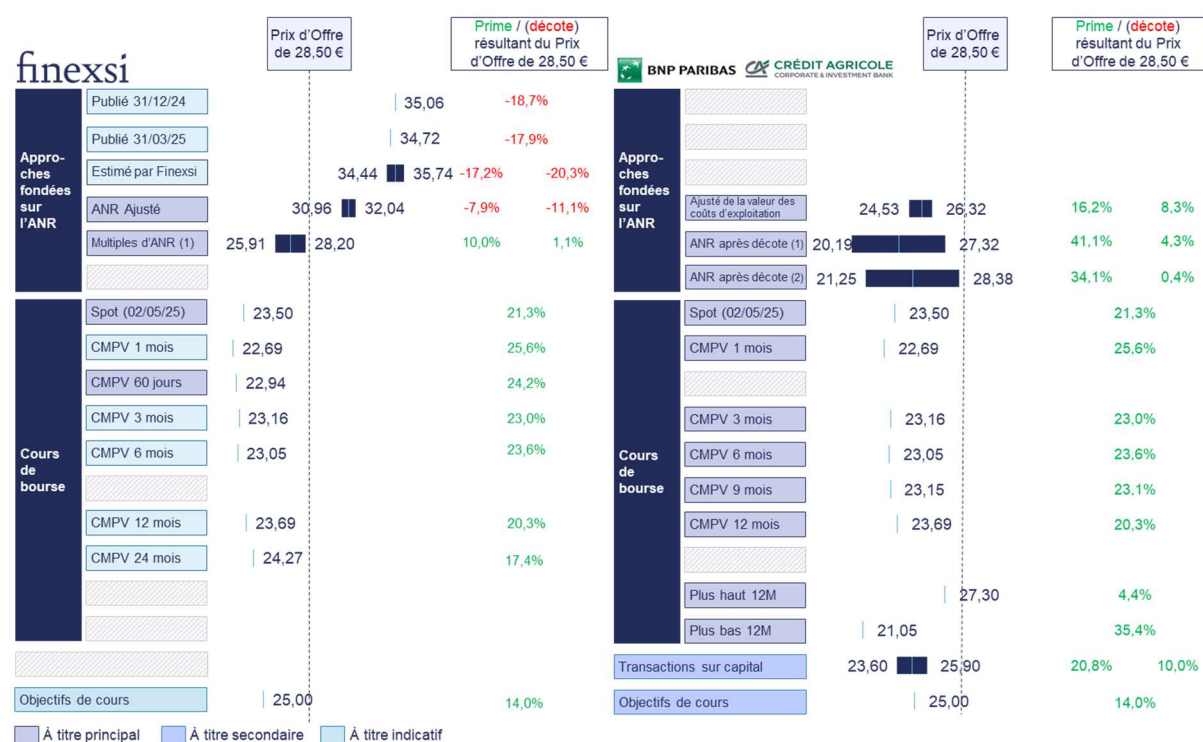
finexsi

Prix d'Offre de 28,50 €

Prime / (décote) résultant du Prix d'Offre de 28,50 €

Approches fondées sur l'ANR

| | | | |
|---|---|---|---|
| Publié 31/12/24 | 35,06 | -18,7% | |
| Publié 31/03/25 | 34,72 | -17,9% | |
| Estimé par Finexsi | 34,44 – 35,74 | -17,2% | -20,3% |
| ANR Ajusté | 30,96 – 32,04 | -7,9% | -11,1% |
| Multiples d'ANR (1) | 25,91 – 28,20 | 10,0% | 1,1% |

Cours de bourse

| | | |
|---|---|---|
| Spot (02/05/25) | 23,50 | 21,3% |
| CMPV 1 mois | 22,69 | 25,6% |
| CMPV 60 jours | 22,94 | 24,2% |
| CMPV 3 mois | 23,16 | 23,0% |
| CMPV 6 mois | 23,05 | 23,6% |
| CMPV 12 mois | 23,69 | 20,3% |
| CMPV 24 mois | 24,27 | 17,4% |

| | | |
|---|---|---|
| Objectifs de cours | 25,00 | 14,0% |

BNP PARIBAS CRÉDIT AGRICOLE CORPORATE & INVESTMENT BANK

Prix d'Offre de 28,50 €

Prime / (décote) résultant du Prix d'Offre de 28,50 €

Approches fondées sur l'ANR

| | | | |
|---|---|---|---|
| Ajusté de la valeur des coûts d'exploitation | 24,53 – 26,32 | 16,2% | 8,3% |
| ANR après décote (1) | 20,19 – 27,32 | 41,1% | 4,3% |
| ANR après décote (2) | 21,25 – 28,38 | 34,1% | 0,4% |

Cours de bourse

| | | |
|---|---|---|
| Spot (02/05/25) | 23,50 | 21,3% |
| CMPV 1 mois | 22,69 | 25,6% |
| CMPV 3 mois | 23,16 | 23,0% |
| CMPV 6 mois | 23,05 | 23,6% |
| CMPV 9 mois | 23,15 | 23,1% |
| CMPV 12 mois | 23,69 | 20,3% |
| Plus haut 12M | 27,30 | 4,4% |
| Plus bas 12M | 21,05 | 35,4% |

| | | | |
|---|---|---|---|
| Transactions sur capital | 23,60 – 25,90 | 20,8% | 10,0% |
| Objectifs de cours | 25,00 | 14,0% | |

À titre principal À titre secondaire À titre indicatif